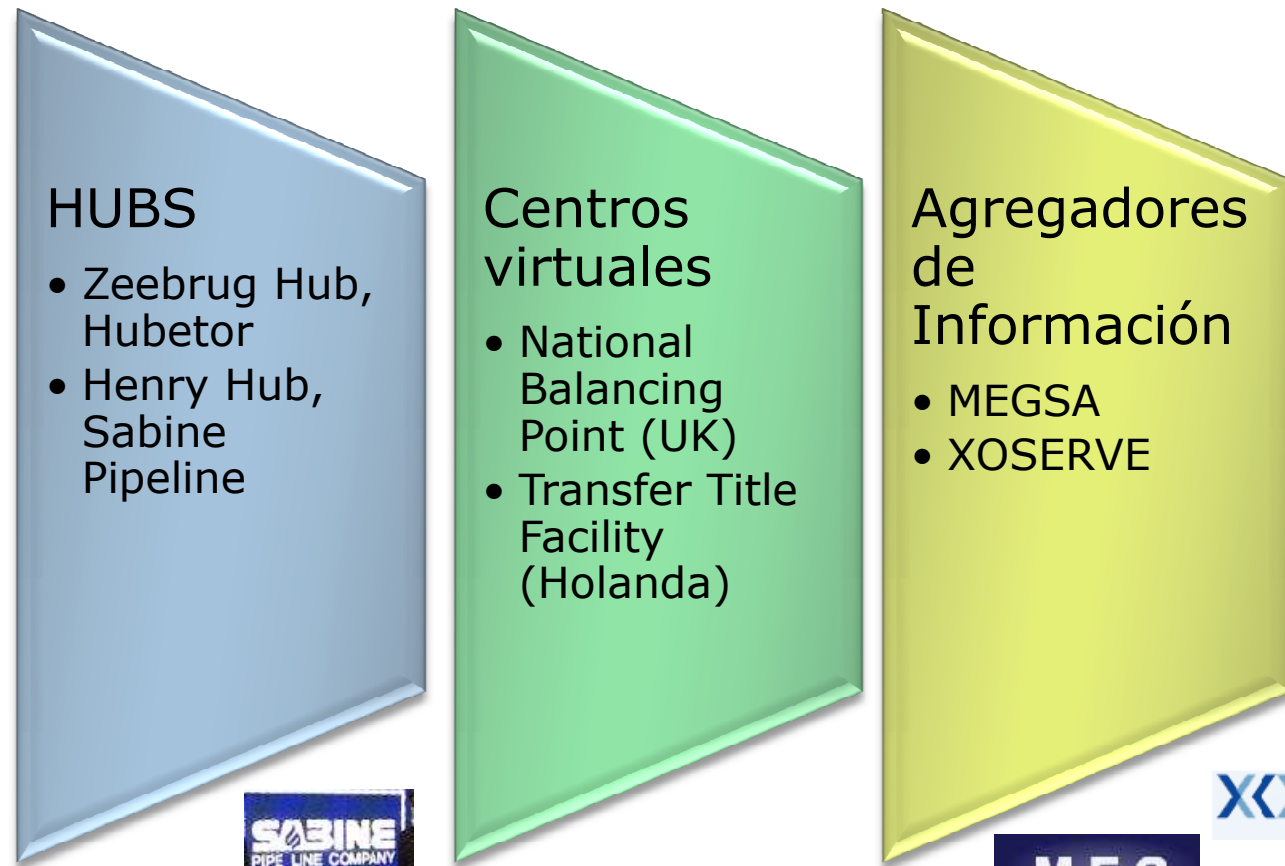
HUBS

• Zeebrug Hub, Hubetor
• Henry Hub, Sabine Pipeline

Centros virtuales

• National Balancing Point (UK)
• Transfer Title Facility (Holanda)

Agregadores de Información

• MEGSA
• XOSERVE

SABINE PIPE LINE COMPANY

XX

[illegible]